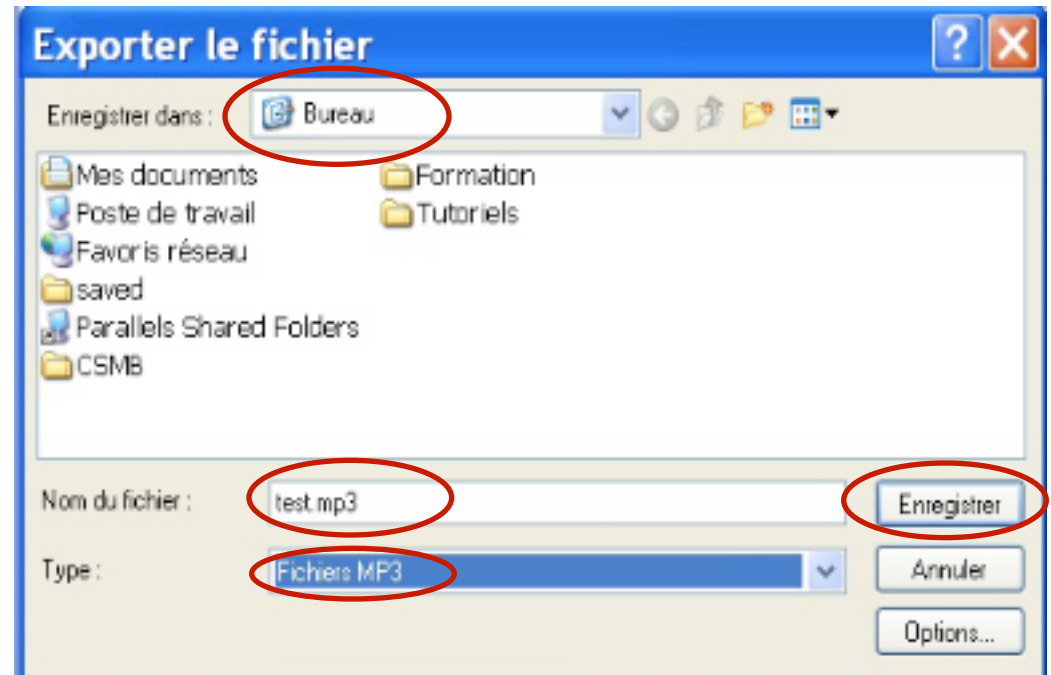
Exporter le fichier

Enregistrer dans : Bureau

Mes documents
Poste de travail
Favoris réseau
saved
Parallels Shared Folders
CSMB
Formation
Tutoriels

Nom du fichier : test.mp3

Enregistrer

Type : Fichiers MP3

Annuler

Options...